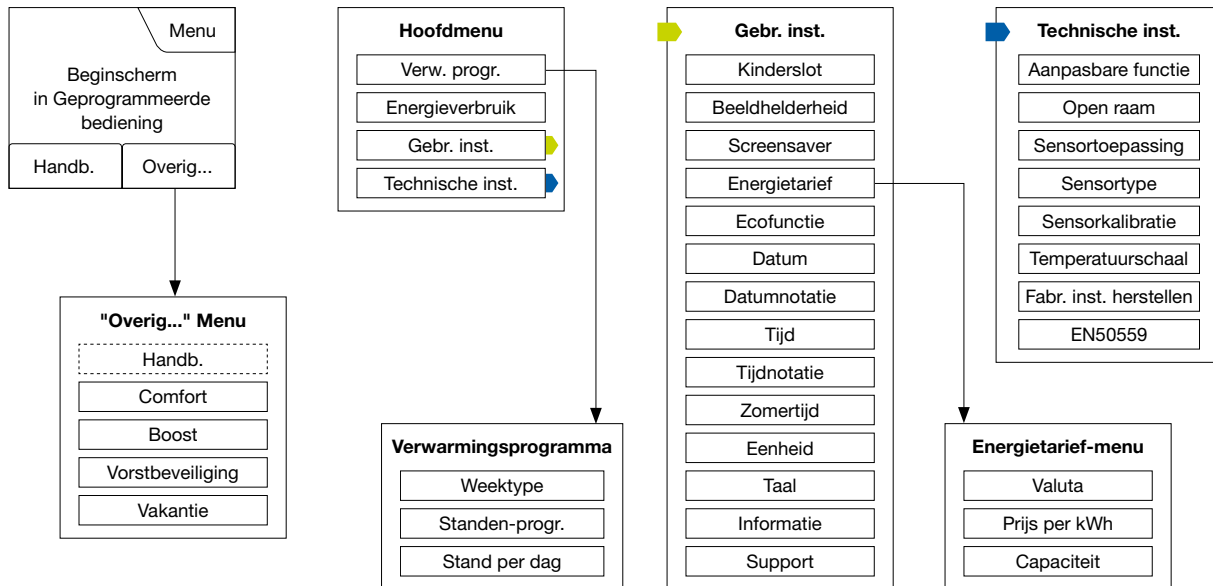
Menu

Beginscherm in Geprogrammeerde bediening

Handb.
Overig...

"Overig..." Menu
Handb.
Comfort
Boost
Vorstbeveiliging
Vakantie

Hoofdmenu
Verw. progr.
Energieverbruik
Gebr. inst.
Technische inst.

Verwarmingsprogramma
Weektype
Standen-progr.
Stand per dag

Gebr. inst.
Kinderslot
Beeldhelderheid
Screensaver
Energietarief
Ecofunctie
Datum
Datumnotatie
Tijd
Tijdnotatie
Zomertijd
Eenheid
Taal
Informatie
Support

Technische inst.
Aanpasbare functie
Open raam
Sensortoepassing
Sensortype
Sensorkalibratie
Temperatuurschaal
Fabr. inst. herstellen
EN50559

Energietarief-menu
Valuta
Prijs per kWh
Capaciteit